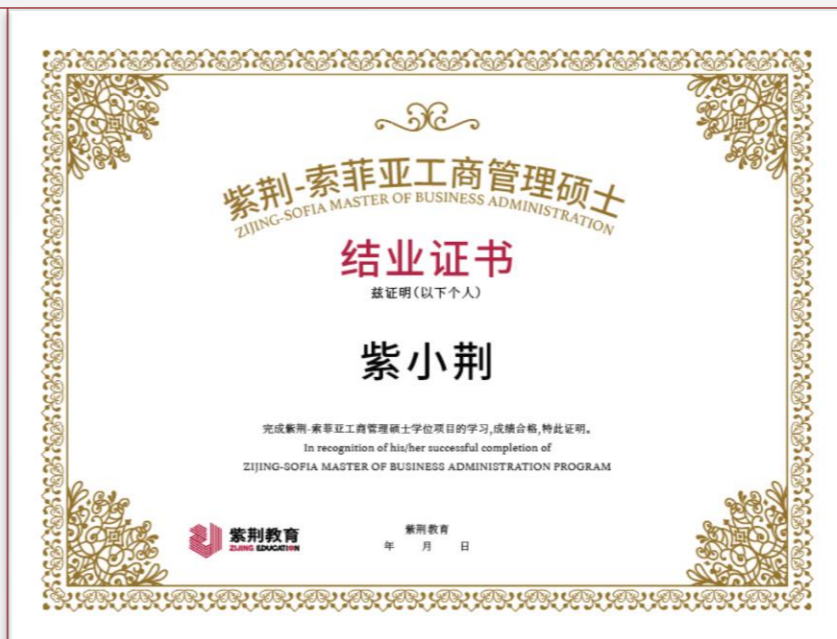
紫荆-索菲亚工商管理硕士
ZIJING-SOFIA MASTER OF BUSINESS ADMINISTRATION

结业证书

兹证明（以下个人）

紫小荆

完成紫荆-索菲亚工商管理硕士学位项目的学习,成绩合格,特此证明。
In recognition of his/her successful completion of
ZIJING-SOFIA MASTER OF BUSINESS ADMINISTRATION PROGRAM

紫荆教育
ZIJING EDUCATION

紫荆教育
年 月 日